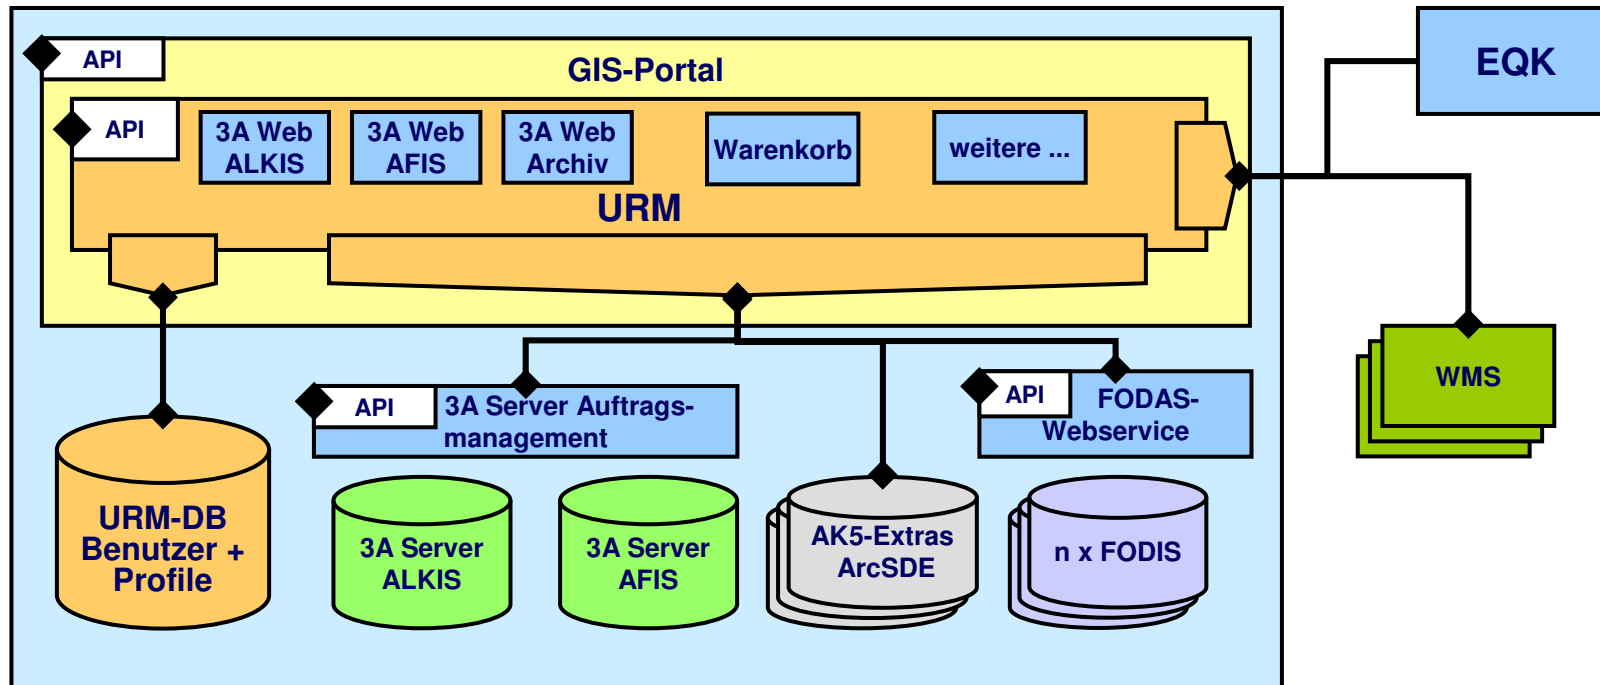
API

GIS-Portal

API

3A Web ALKIS

3A Web AFIS

3A Web Archiv

Warenkorb

weitere ...

URM

EQK

WMS

API

3A Server Auftrags-management

API

FODAS-Webservice

URM-DB Benutzer + Profile

3A Server ALKIS

3A Server AFIS

AK5-Extras ArcSDE

n x FODIS